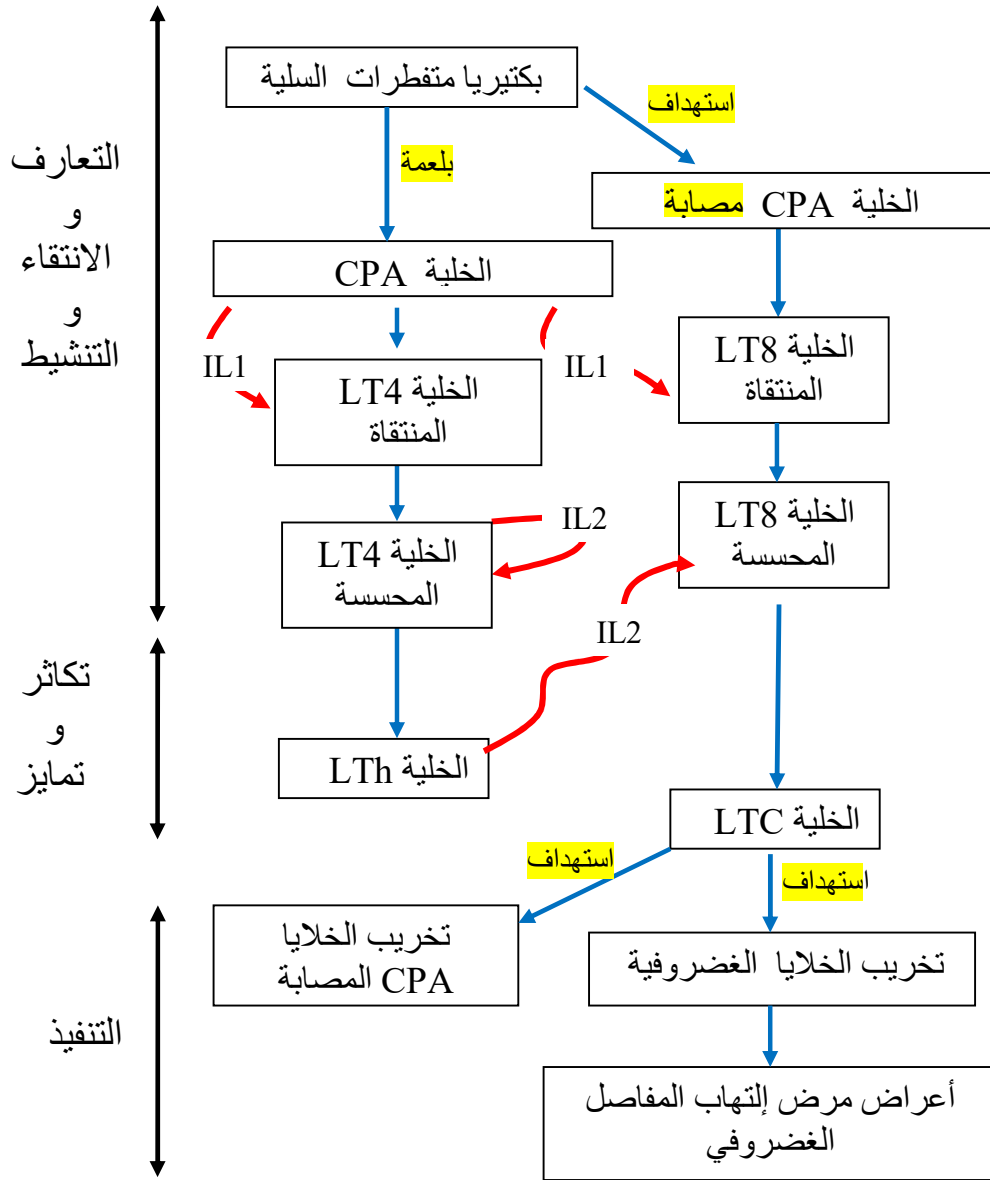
التعارف
و
الانتقاء
و
التنشيط

بكتيريا متفطرات السلية

بلعمة

استهداف

الخلية CPA مصابة

الخلية CPA

IL1

IL1

الخلية LT4 المنتقاة

الخلية LT8 المنتقاة

IL2

الخلية LT4 المحسسة

الخلية LT8 المحسسة

IL2

تكاثر
و
تمايز

الخلية LTh

الخلية LTC

استهداف

استهداف

تخريب الخلايا CPA المصابة

تخريب الخلايا الغضروفية

التنفيذ

أعراض مرض إلتهاب المفاصل الغضروفي